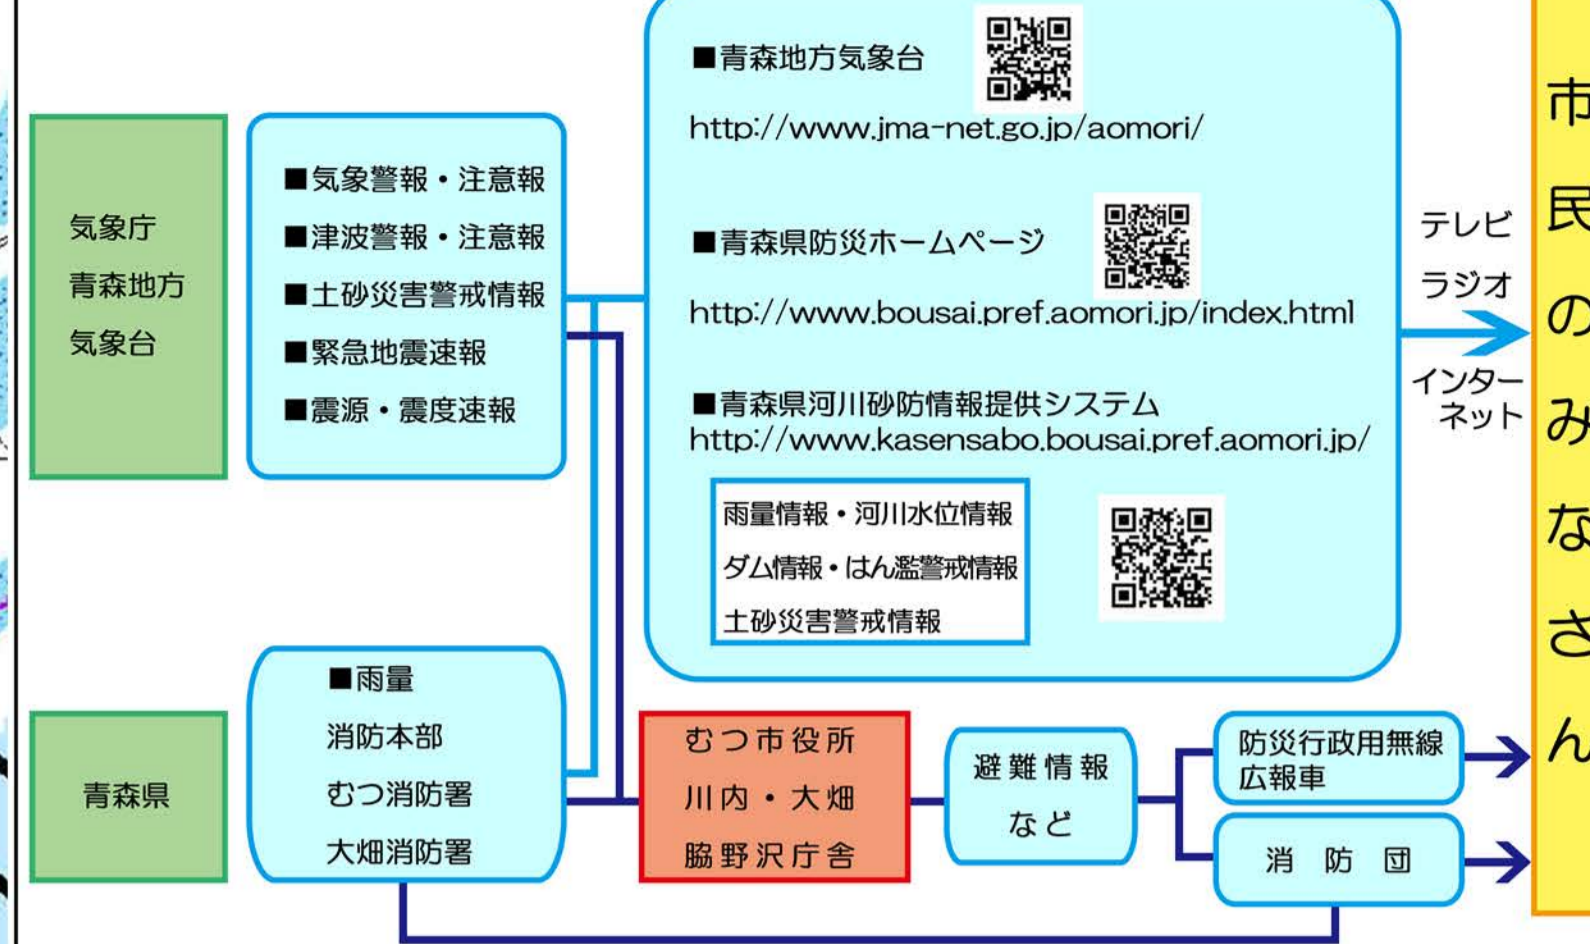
気象庁
青森地方
気象台

■気象警報・注意報
■津波警報・注意報
■土砂災害警戒情報
■緊急地震速報
■震源・震度速報

■青森地方気象台
http://www.jma-net.go.jp/aomori/

■青森県防災ホームページ
http://www.bousai.pref.aomori.jp/index.html

■青森県河川砂防情報提供システム
http://www.kasensabo.bousai.pref.aomori.jp/

雨量情報・河川水位情報
ダム情報・はん濫警戒情報
土砂災害警戒情報

テレビ
ラジオ
インターネット

市民のみなさん

青森県

■雨量
消防本部
むつ消防署
大畑消防署

むつ市役所
川内・大畑
脇野沢庁舎

避難情報
など

防災行政用無線
広報車

消防団